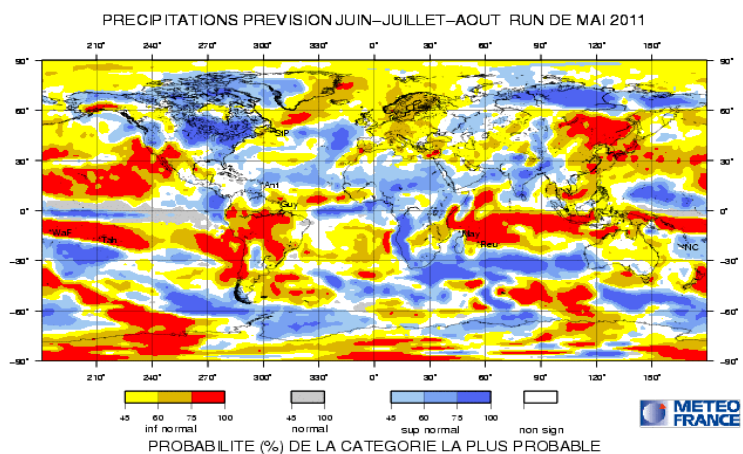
PRECIPITATIONS PREVISION JUIN–JUILLET–AOUT RUN DE MAI 2011

210° 240° 270° 300° 330° 0° 30° 60° 90° 120° 150°

90° 60° 30° 0° -30° -60° -90°

90° 60° 30° 0° -30° -60° -90°

SP
Ant
Guy
WaF
Tah
May
Reu
NC

210° 240° 270° 300° 330° 0° 30° 60° 90° 120° 150°

45 60 75 100
inf normal

45 100
normal

45 60 75 100
sup normal

non sign

METEO FRANCE

PROBABILITE (%) DE LA CATEGORIE LA PLUS PROBABLE